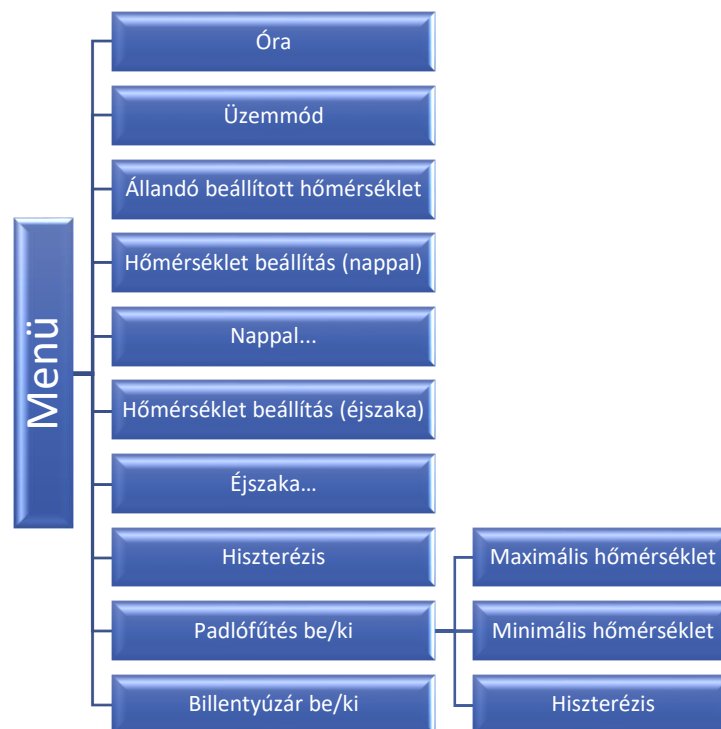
Menü

Óra

Üzemmód

Állandó beállított hőmérséklet

Hőmérséklet beállítás (nappal)

Nappal...

Hőmérséklet beállítás (éjszaka)

Éjszaka...

Hiszterézis

Padlófűtés be/ki

Billentyúzár be/ki

Maximális hőmérséklet

Minimális hőmérséklet

Hiszterézis